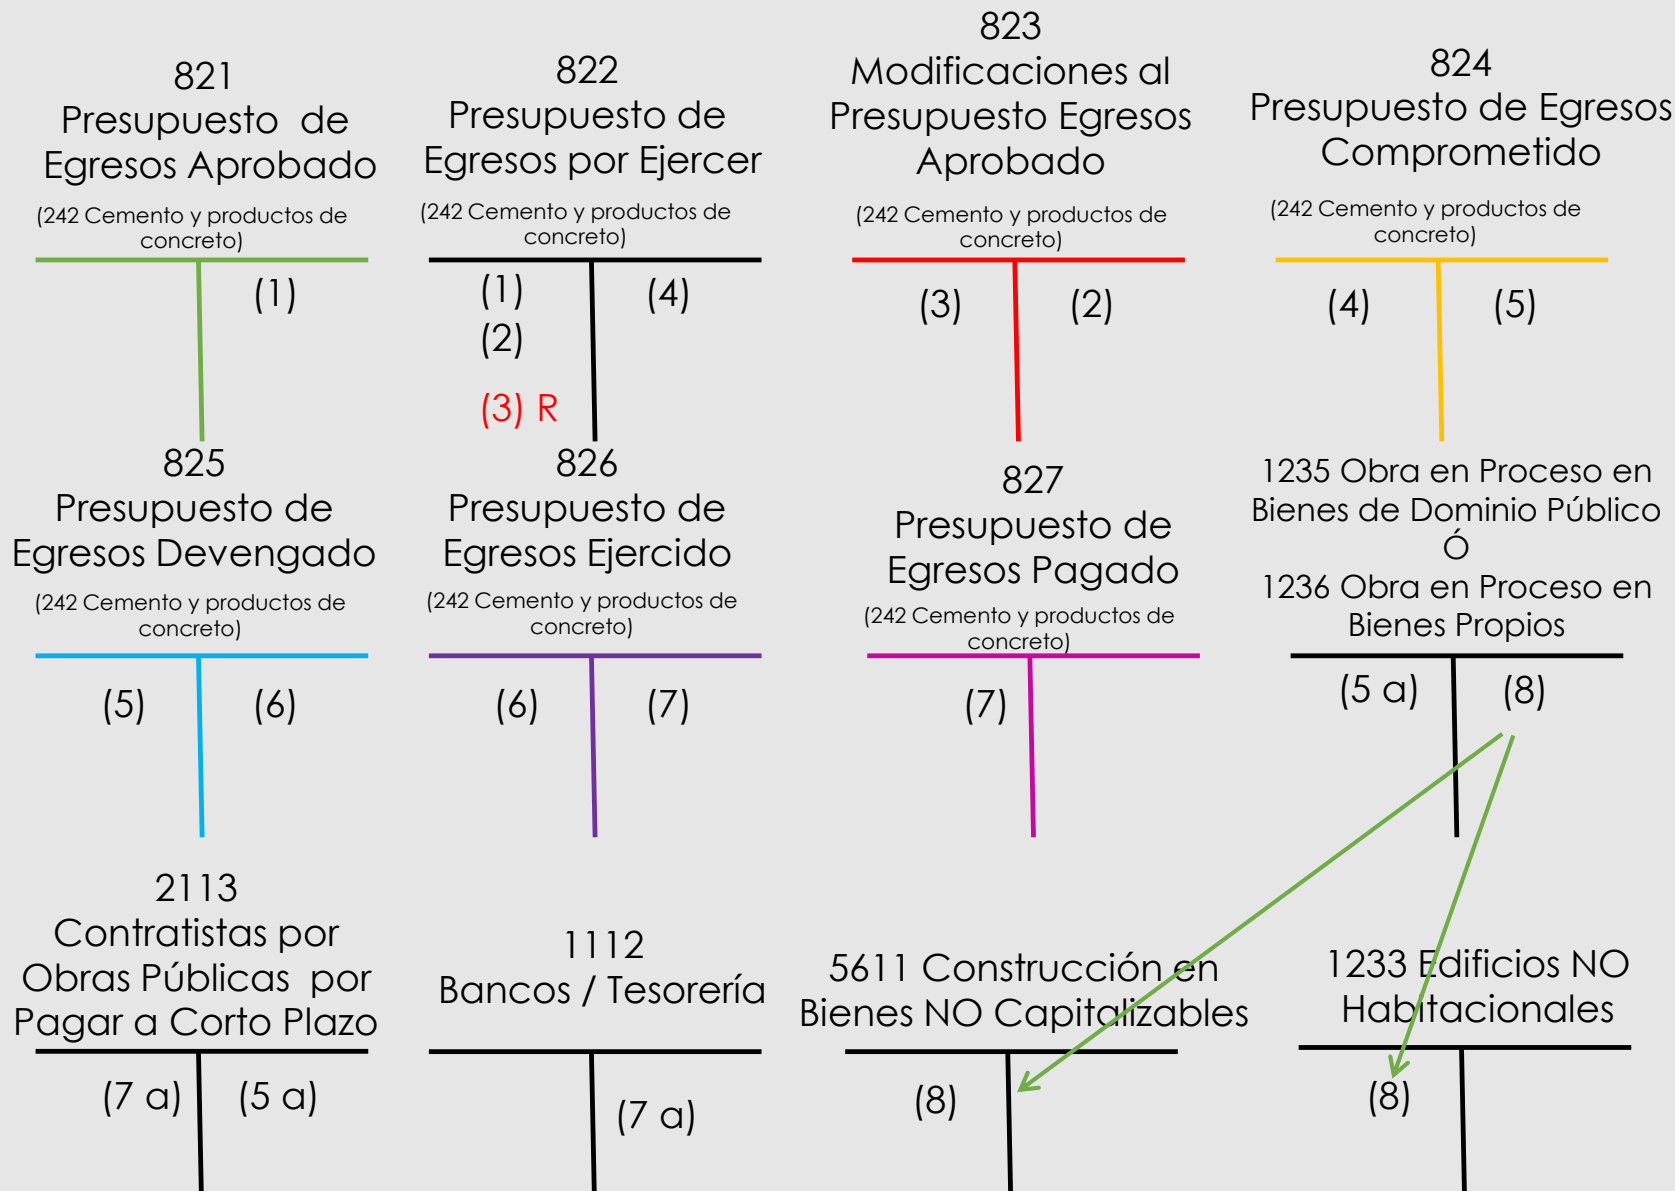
821
Presupuesto de Egresos Aprobado
(242 Cemento y productos de concreto)

(1)

822
Presupuesto de Egresos por Ejercer
(242 Cemento y productos de concreto)

(1)
(2)
(3) R

(4)

823
Modificaciones al Presupuesto Egresos Aprobado
(242 Cemento y productos de concreto)

(3)

(2)

824
Presupuesto de Egresos Comprometido
(242 Cemento y productos de concreto)

(4)

(5)

825
Presupuesto de Egresos Devengado
(242 Cemento y productos de concreto)

(5)

(6)

826
Presupuesto de Egresos Ejercido
(242 Cemento y productos de concreto)

(6)

(7)

827
Presupuesto de Egresos Pagado
(242 Cemento y productos de concreto)

(7)

1235 Obra en Proceso en Bienes de Dominio Público
Ó
1236 Obra en Proceso en Bienes Propios

(5 a)

(8)

2113
Contratistas por Obras Públicas por Pagar a Corto Plazo

(7 a)

(5 a)

1112
Bancos / Tesorería

(7 a)

5611 Construcción en Bienes NO Capitalizables

(8)

1233 Edificios NO Habitacionales

(8)